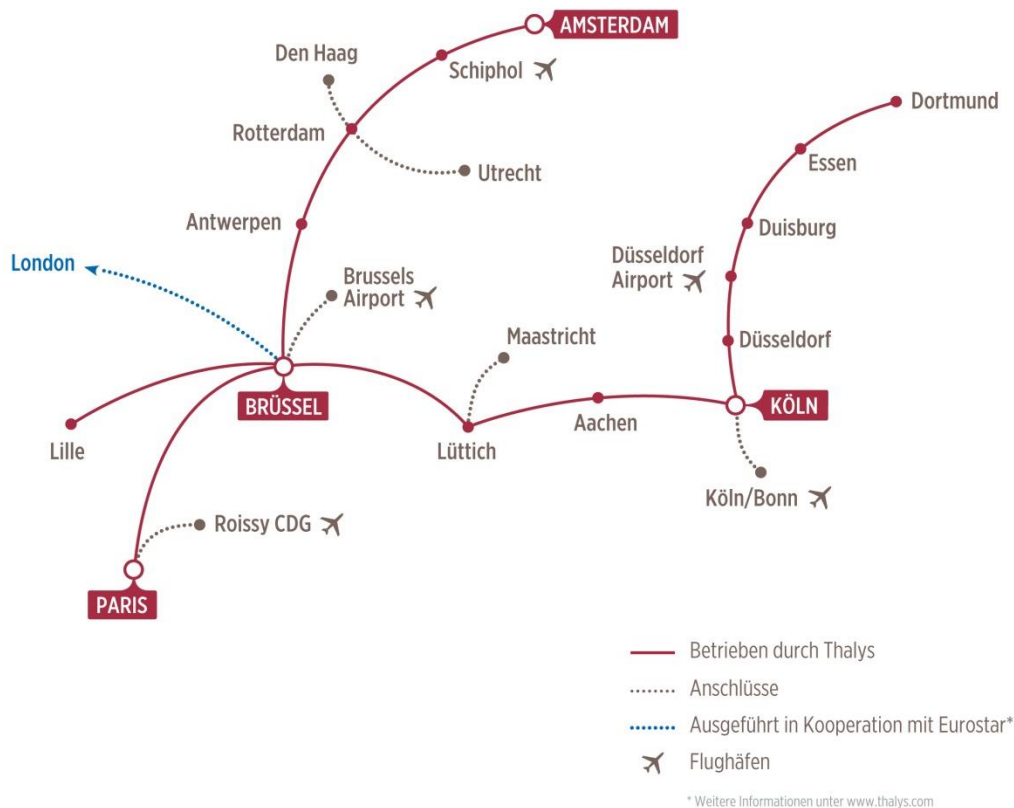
AMSTERDAM
Den Haag
Schiphol
Rotterdam
Utrecht
Antwerpen
London
Brussels Airport
BRÜSSEL
Lille
Maastricht
Lüttich
Aachen
Dortmund
Essen
Duisburg
Düsseldorf Airport
Düsseldorf
KÖLN
Köln/Bonn
Roissy CDG
PARIS

Betrieben durch Thalys
Anschlüsse
Ausgeführt in Kooperation mit Eurostar*
Flughäfen

* Weitere Informationen unter www.thalys.com